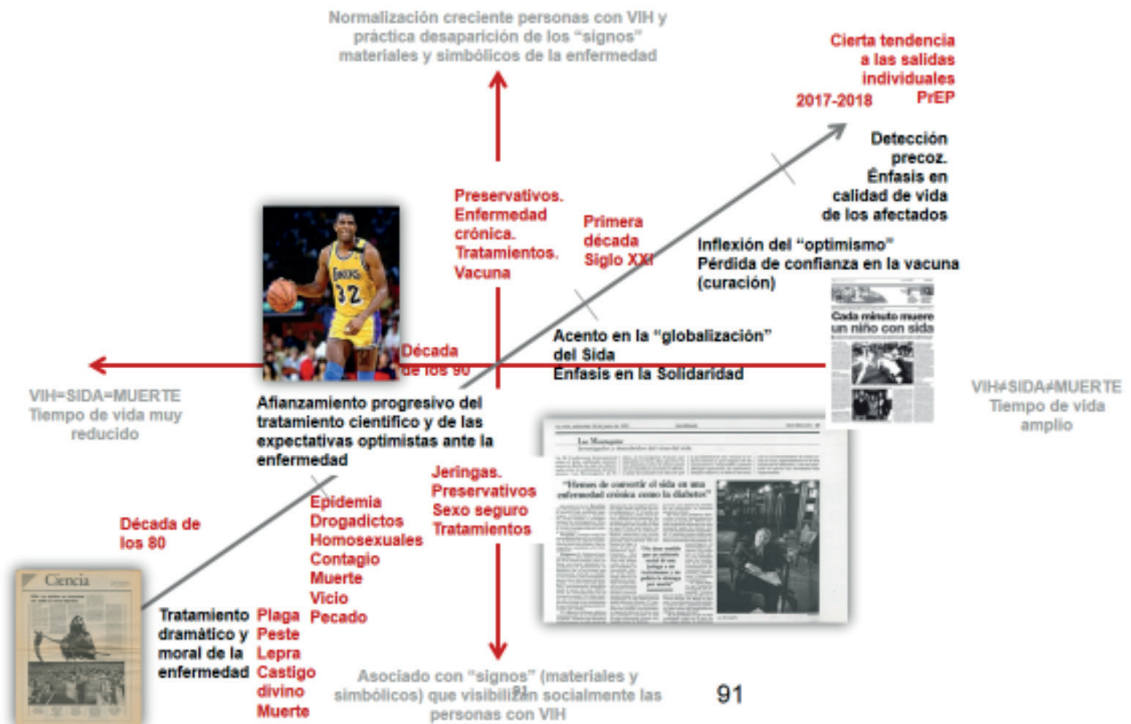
Normalización creciente personas con VIH y práctica desaparición de los "signos" materiales y simbólicos de la enfermedad

Cierta tendencia a las salidas individuales PrEP

2017-2018

Detección precoz. Énfasis en calidad de vida de los afectados

Preservativos. Enfermedad crónica. Tratamientos. Vacuna

Primera década Siglo XXI

Inflexión del "optimismo" Pérdida de confianza en la vacuna (curación)

LAKERS 32

Cada minuto muere un niño con sida

Acento en la "globalización" del Sida Enfasis en la Solidaridad

Década de los 90

VIH=SIDA=MUERTE Tiempo de vida muy reducido

VIH≠SIDA≠MUERTE Tiempo de vida amplio

Afianzamiento progresivo del tratamiento científico y de las expectativas optimistas ante la enfermedad

"Hemos de convertir el sida en una enfermedad crónica como la diabetes"

Jeringas. Preservativos Sexo seguro Tratamientos

Década de los 80

Epidemia Drogadictos Homosexuales Contagio Muerte Vicio Pecado

Ciencia

Tratamiento dramático y moral de la enfermedad

Plaga Peste Lepra Castigo divino Muerte

Asociado con "signos" (materiales y simbólicos) que visibilizan socialmente las personas con VIH

91